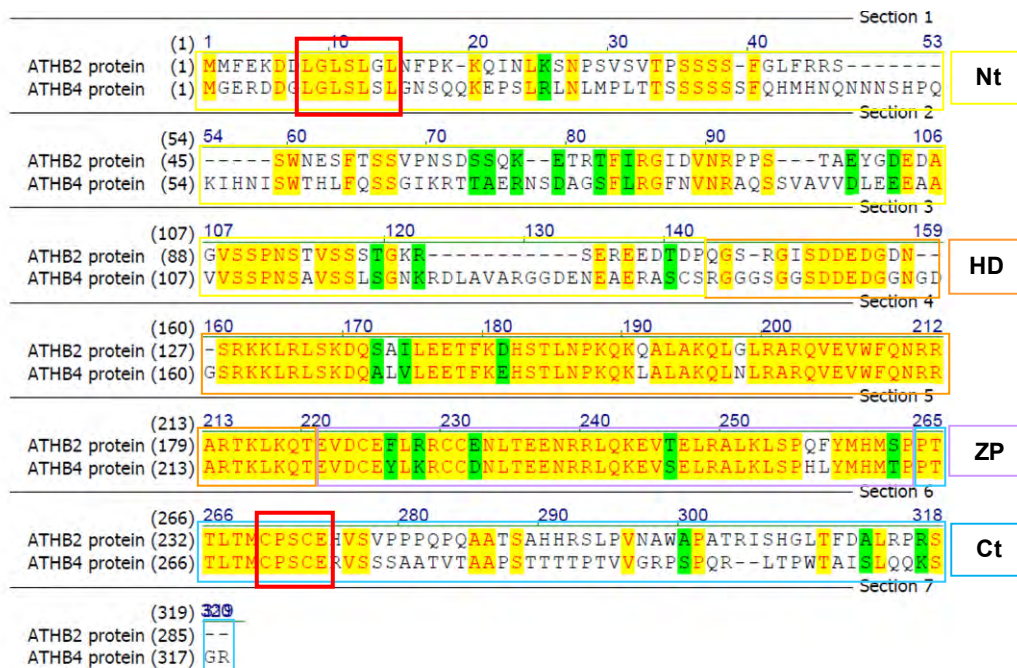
Section 1

(1) 1 10 20 30 40 53
ATHB2 protein (1) MMFEKDDLGLSLGLNFPK-KQINLKSNPSVSVTPSSSS-FGLFRRS-------
ATHB4 protein (1) MGERDDGLGLSLSLGNSQQKEPSLRLNLMPLTTSSSSSSFQHMHNQNNNSHPQ

Nt

Section 2

(54) 54 60 70 80 90 106
ATHB2 protein (45) -----SWNESFTSSVPNSDSSQK--ETRTFIRGIDVNRPPS---TAEYGDEDA
ATHB4 protein (54) KIHNISWTHLFQSSGIKRTTAERNSDAGSFLRGFNVNRAQSSVAVVDLEEEAA

Section 3

(107) 107 120 130 140 159
ATHB2 protein (88) GVSSPNSTVSSTGKR------------SEREEDTDPQGS-RGISDDEDGDN--
ATHB4 protein (107) VVSSPNSAVSSLSGNKRDLAVARGGDENEAERASCSRGGGSGGSDDEDGGNGD

HD

Section 4

(160) 160 170 180 190 200 212
ATHB2 protein (127) -SRKKLRLSKDQSAILEETFKDHSTLNPKQKQALAKQLGLRARQVEVWFQNRR
ATHB4 protein (160) GSRKKLRLSKDQALVLEETFKEHSTLNPKQKLALAKQLNLRARQVEVWFQNRR

Section 5

(213) 213 220 230 240 250 265
ATHB2 protein (179) ARTKLKQTEVDCEFLRRCCENLTEENRRLQKEVTELRALKLSPQFYMHMSPPT
ATHB4 protein (213) ARTKLKQTEVDCEYLKRCCDNLTEENRRLQKEVSELRALKLSPHLYMHMTPPT

ZP

Section 6

(266) 266 280 290 300 318
ATHB2 protein (232) TLTMCPSCEHVSVPPPQPQAATSAHHRSLPVNAWAPATRISHGLTFDALRPRS
ATHB4 protein (266) TLTMCPSCERVSSSAATVTAAPSTTTTPTVVGRPSPQR--LTPWTAISLQQKS

Ct

Section 7

(319) 319 320
ATHB2 protein (285) --
ATHB4 protein (317) GR